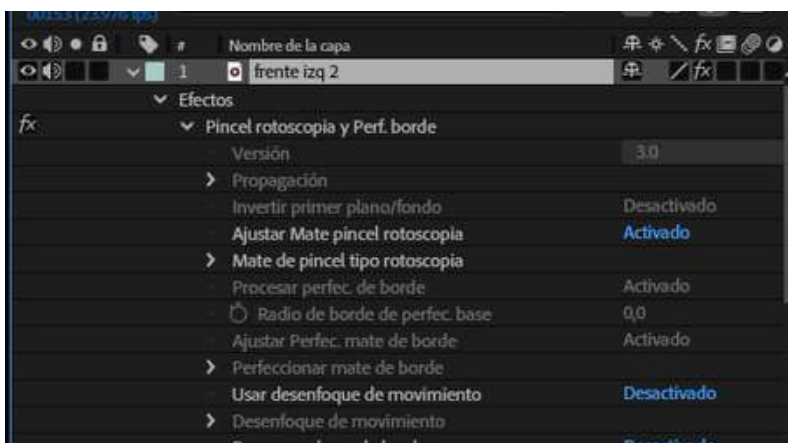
00153 (23,976 fps)

#
Nombre de la capa

1
frente izq 2

Efectos

fx
Pincel rotoscopia y Perf. borde

Versión
3.0

Propagación

Invertir primer plano/fondo
Desactivado

Ajustar Mate pincel rotoscopia
Activado

Mate de pincel tipo rotoscopia

Procesar perfec. de borde
Activado

Radio de borde de perfec. base
0,0

Ajustar Perfec. mate de borde
Activado

Perfeccionar mate de borde

Usar desenfoque de movimiento
Desactivado

Desenfoque de movimiento

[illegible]
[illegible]